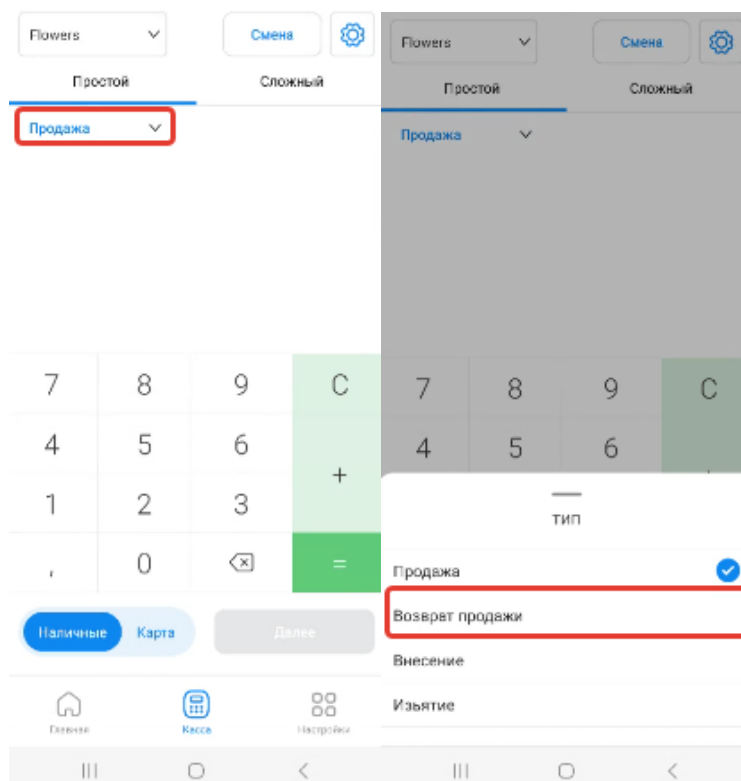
Flowers
Смена
Простой
Сложный
Продажа

| 7 | 8 | 9 | C |
|---|---|---|---|
| 4 | 5 | 6 | + |
| 1 | 2 | 3 | |
| , | 0 | | = |

Наличные
Карта
Далее

Главная
Касса
Настройки

Flowers
Смена
Простой
Сложный
Продажа

| 7 | 8 | 9 | C |
|---|---|---|---|
| 4 | 5 | 6 | |

тип
Продажа
Возврат продажи
Внесение
Изъятие